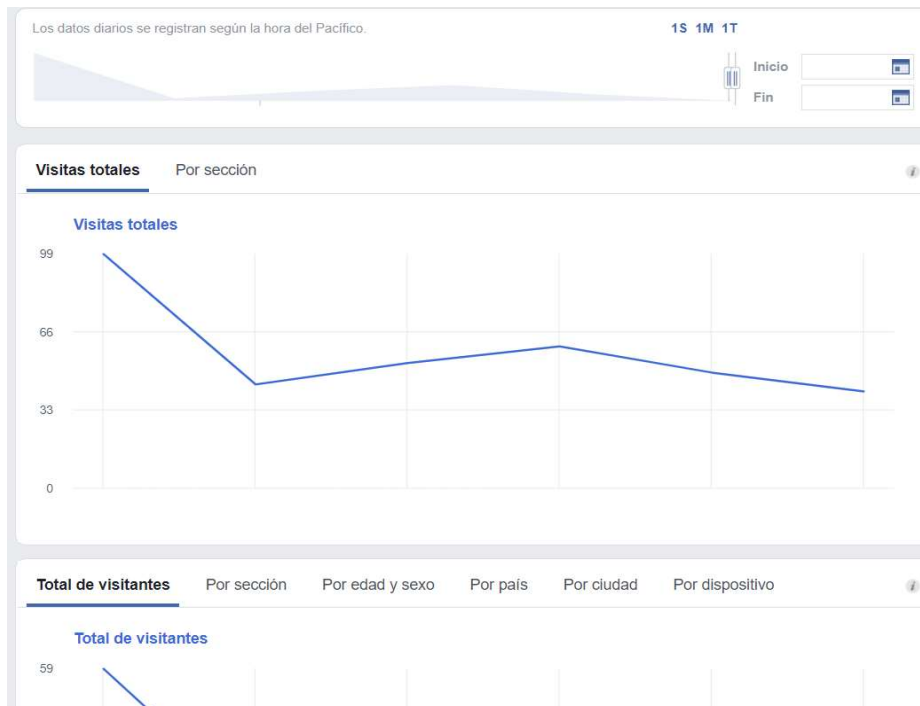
Los datos diarios se registran según la hora del Pacífico.

1S 1M 1T

Inicio

Fin

Visitas totales Por sección

Visitas totales

99

66

33

0

Total de visitantes Por sección Por edad y sexo Por país Por ciudad Por dispositivo

Total de visitantes

59